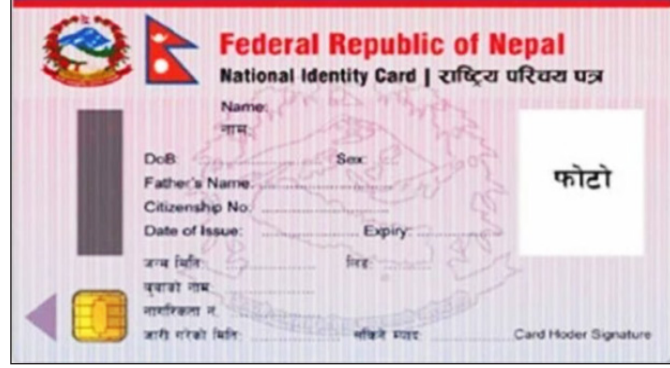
Federal Republic of Nepal
National Identity Card | राष्ट्रिय परिचय पत्र

Name:
नाम:

DoB: Sex:
Father's Name:
Citizenship No:
Date of Issue: Expiry:

फोटो

जन्म मिति: लिङ्ग:
बुबाको नाम:
नागरिकता नं.:
जारी गरेको मिति: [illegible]

Card Hoder Signature